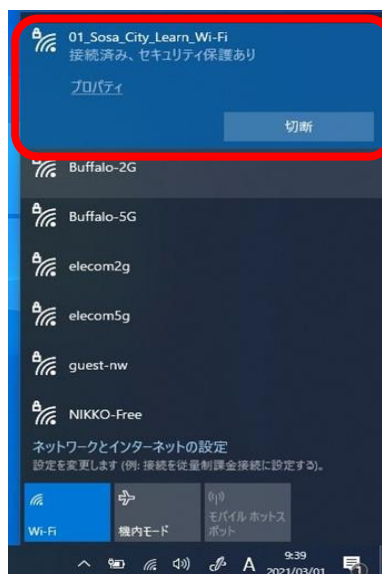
01_Sosa_City_Learn_Wi-Fi
接続済み、セキュリティ保護あり

プロパティ

切断

Buffalo-2G

Buffalo-5G

elecom2g

elecom5g

guest-nw

NIKKO-Free

ネットワークとインターネットの設定
設定を変更します (例: 接続を従量制課金接続に設定する)。

Wi-Fi

機内モード

モバイル ホットスポット

A 9:39 2021/03/01